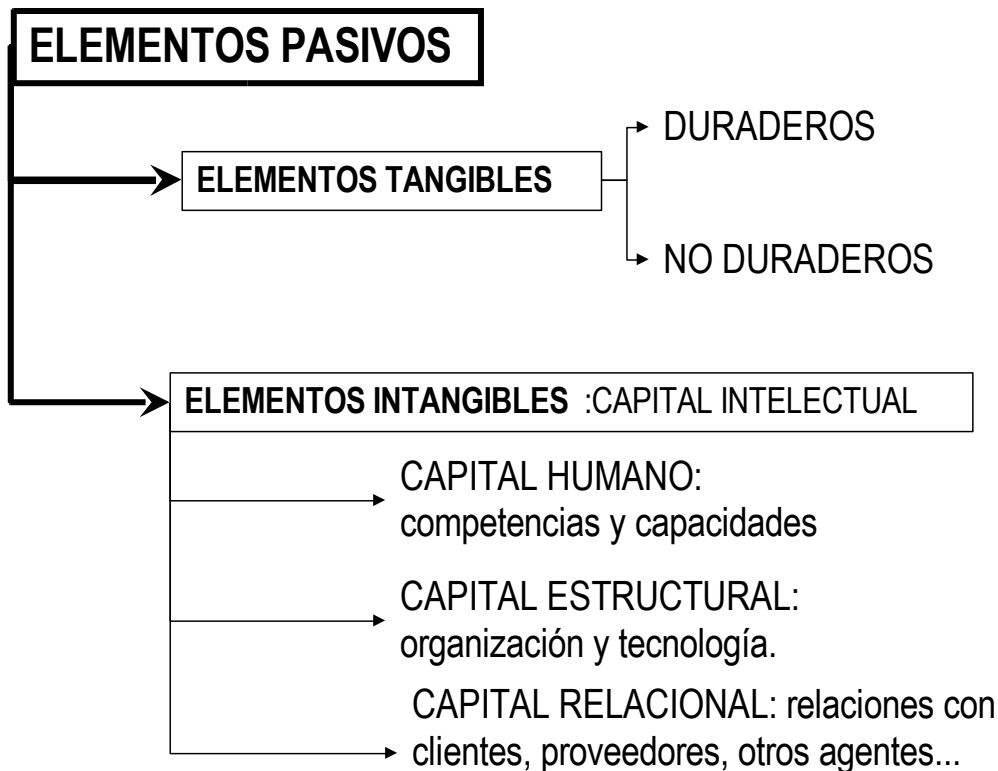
ELEMENTOS PASIVOS

ELEMENTOS TANGIBLES

DURADEROS

NO DURADEROS

ELEMENTOS INTANGIBLES :CAPITAL INTELECTUAL

CAPITAL HUMANO: competencias y capacidades

CAPITAL ESTRUCTURAL: organización y tecnología.

CAPITAL RELACIONAL: relaciones con clientes, proveedores, otros agentes...